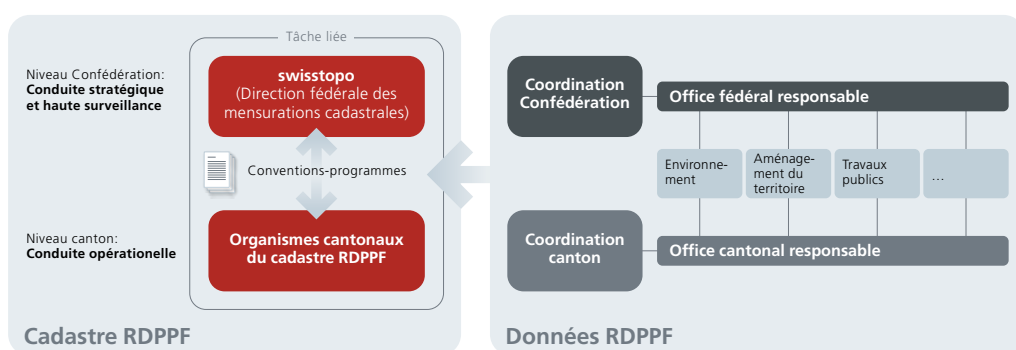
Tâche liée

Niveau Confédération:
Conduite stratégique et haute surveillance

swisstopo
(Direction fédérale des mensurations cadastrales)

Conventions-programmes

Niveau canton:
Conduite opérationelle

Organismes cantonaux du cadastre RDPPF

Cadastre RDPPF

Coordination Confédération

Office fédéral responsable

Environnement

Aménagement du territoire

Travaux publics

...

Coordination canton

Office cantonal responsable

Données RDPPF